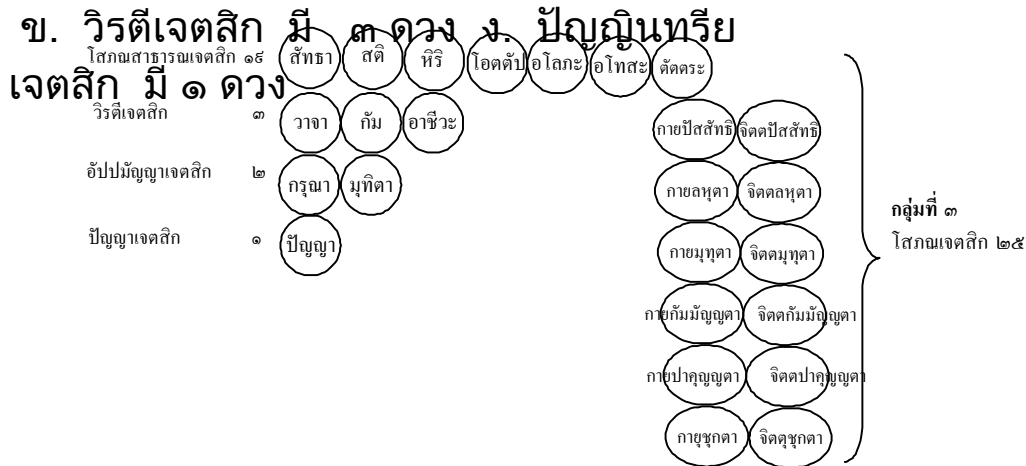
ข. วิรตีเจตสิก มี ๓ ดวง ง. ปัญญินทรีย เจตสิก มี ๑ ดวง

โสภณสาธารณเจตสิก ๑๙ สัทธา สติ หิริ โอตตัปป อโลภะ อโทสะ ตัตตระ

วิรตีเจตสิก ๓ วาจา กัม อาชีวะ

อัปปมัญญาเจตสิก ๒ กรุณา มุทิตา

ปัญญาเจตสิก ๑ ปัญญา

กายปัสสัทธิ จิตตปัสสัทธิ

กายลหุตา จิตตลหุตา

กายมุทุตา จิตตมุทุตา

กายกัมมัญญตา จิตตกัมมัญญตา

กายปาคุญญตา จิตตปาคุญญตา

กายุชุกตา จิตตุชุกตา

กลุ่มที่ ๓ โสภณเจตสิก ๒๕